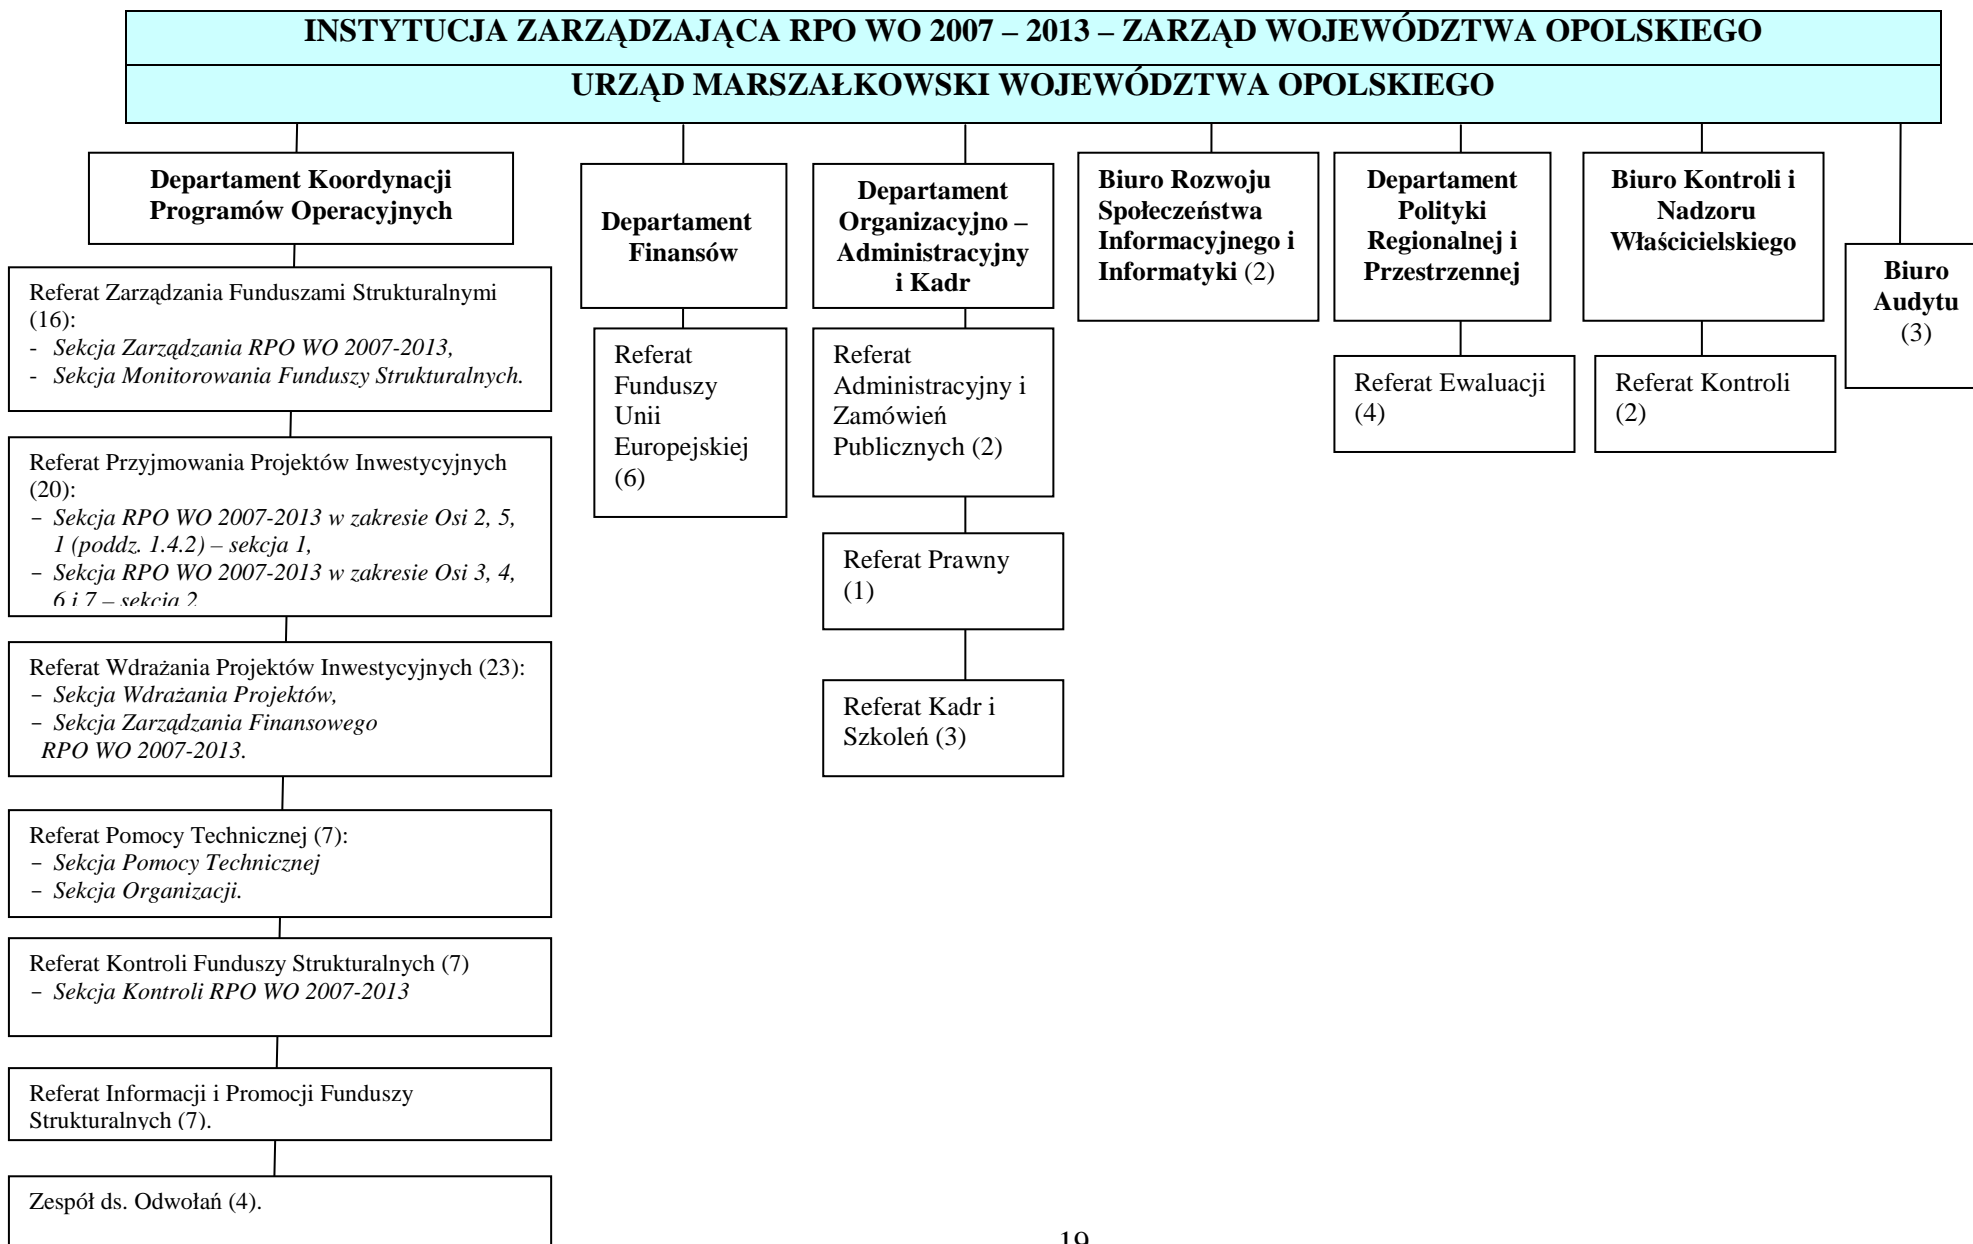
INSTYTUCJA ZARZĄDZAJĄCA RPO WO 2007 – 2013 – ZARZĄD WOJEWÓDZTWA OPOLSKIEGO

URZĄD MARSZAŁKOWSKI WOJEWÓDZTWA OPOLSKIEGO

Departament Koordynacji Programów Operacyjnych

Referat Zarządzania Funduszami Strukturalnymi (16):
- Sekcja Zarządzania RPO WO 2007-2013,
- Sekcja Monitorowania Funduszy Strukturalnych.

Referat Przyjmowania Projektów Inwestycyjnych (20):
– Sekcja RPO WO 2007-2013 w zakresie Osi 2, 5, 1 (poddz. 1.4.2) – sekcja 1,
– Sekcja RPO WO 2007-2013 w zakresie Osi 3, 4, 6 i 7 – sekcja 2.

Referat Wdrażania Projektów Inwestycyjnych (23):
– Sekcja Wdrażania Projektów,
– Sekcja Zarządzania Finansowego RPO WO 2007-2013.

Referat Pomocy Technicznej (7):
– Sekcja Pomocy Technicznej
– Sekcja Organizacji.

Referat Kontroli Funduszy Strukturalnych (7)
– Sekcja Kontroli RPO WO 2007-2013

Referat Informacji i Promocji Funduszy Strukturalnych (7).

Zespół ds. Odwołań (4).

Departament Finansów

Referat Funduszy Unii Europejskiej (6)

Departament Organizacyjno – Administracyjny i Kadr

Referat Administracyjny i Zamówień Publicznych (2)

Referat Prawny (1)

Referat Kadr i Szkoleń (3)

Biuro Rozwoju Społeczeństwa Informacyjnego i Informatyki (2)

Departament Polityki Regionalnej i Przestrzennej

Referat Ewaluacji (4)

Biuro Kontroli i Nadzoru Właścicielskiego

Referat Kontroli (2)

Biuro Audytu (3)

19